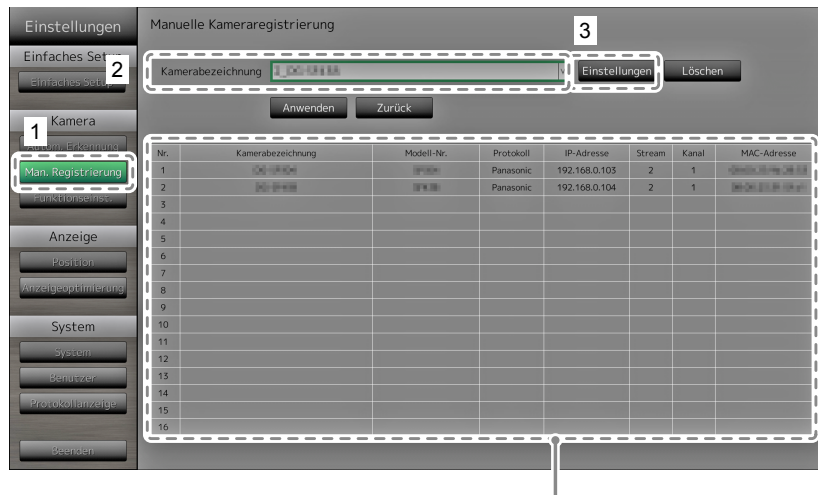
Einstellungen

Einfaches Setup
Einfaches Setup

Kamera
Autom. Erkennung
Man. Registrierung
Funktionseinst.

Anzeige
Position
Anzeigeoptimierung

System
System
Benutzer
Protokollanzeige

Beenden

Manuelle Kameraregistrierung

1
2
3

Kamerabezeichnung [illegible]
Einstellungen
Löschen
Anwenden
Zurück

| Nr. | Kamerabezeichnung | Modell-Nr. | Protokoll | IP-Adresse | Stream | Kanal | MAC-Adresse |
|---|---|---|---|---|---|---|---|
| 1 | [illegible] | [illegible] | Panasonic | 192.168.0.103 | 2 | 1 | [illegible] |
| 2 | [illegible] | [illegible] | Panasonic | 192.168.0.104 | 2 | 1 | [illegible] |
| 3 | | | | | | | |
| 4 | | | | | | | |
| 5 | | | | | | | |
| 6 | | | | | | | |
| 7 | | | | | | | |
| 8 | | | | | | | |
| 9 | | | | | | | |
| 10 | | | | | | | |
| 11 | | | | | | | |
| 12 | | | | | | | |
| 13 | | | | | | | |
| 14 | | | | | | | |
| 15 | | | | | | | |
| 16 | | | | | | | |

4